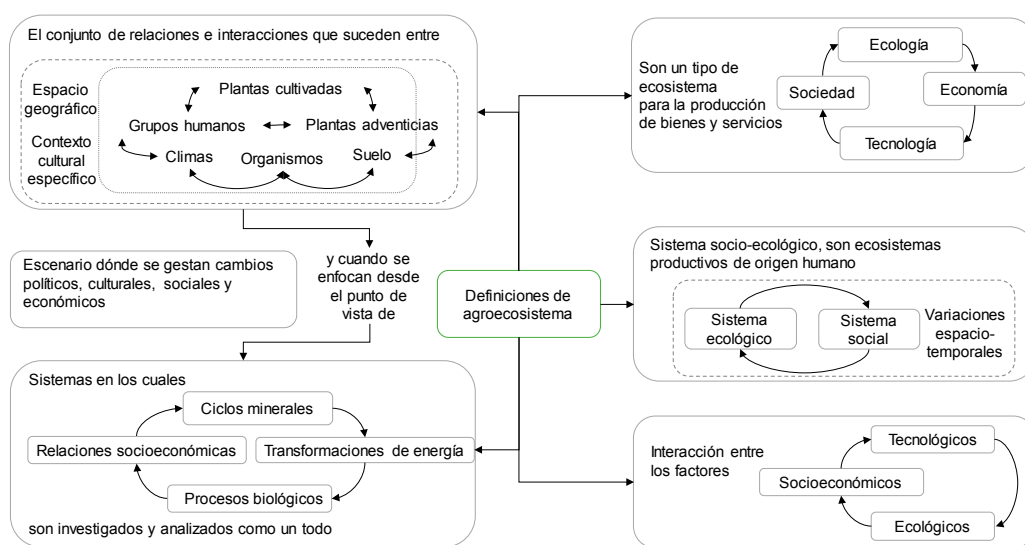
El conjunto de relaciones e interacciones que suceden entre

Espacio geográfico

Contexto cultural específico

Plantas cultivadas

Grupos humanos

Plantas adventicias

Climas

Organismos

Suelo

Escenario dónde se gestan cambios políticos, culturales, sociales y económicos

y cuando se enfocan desde el punto de vista de

Sistemas en los cuales

Ciclos minerales

Relaciones socioeconómicas

Transformaciones de energía

Procesos biológicos

son investigados y analizados como un todo

Definiciones de agroecosistema

Son un tipo de ecosistema para la producción de bienes y servicios

Ecología

Sociedad

Economía

Tecnología

Sistema socio-ecológico, son ecosistemas productivos de origen humano

Sistema ecológico

Sistema social

Variaciones espacio-temporales

Interacción entre los factores

Tecnológicos

Socioeconómicos

Ecológicos